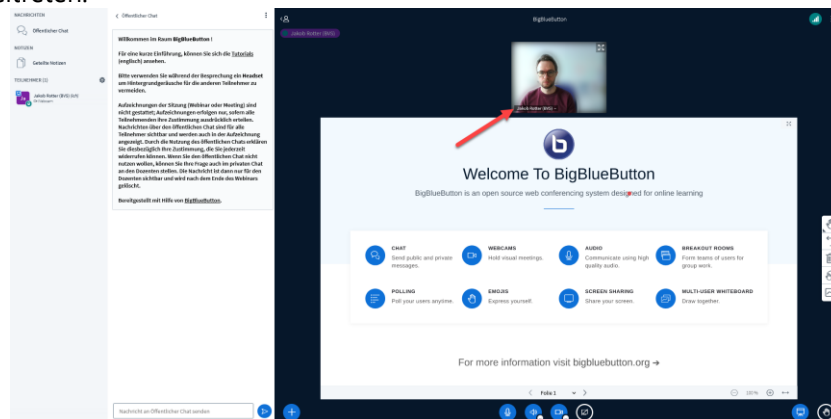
NACHRICHTEN

Öffentlicher Chat

NOTIZEN

Geteilte Notizen

TEILNEHMER (1)

Jakob Rotter (BVS) (Ich)

< Öffentlicher Chat

Willkommen im Raum BigBlueButton !

Für eine kurze Einführung, können Sie sich die Tutorials (englisch) ansehen.

Bitte verwenden Sie während der Besprechung ein Headset um Hintergrundgeräusche für die anderen Teilnehmer zu vermeiden.

Aufzeichnungen der Sitzung (Webinar oder Meeting) sind nicht gestattet; Aufzeichnungen erfolgen nur, sofern alle Teilnehmenden ihre Zustimmung ausdrücklich erteilen. Nachrichten über den öffentlichen Chat sind für alle Teilnehmer sichtbar und werden auch in der Aufzeichnung angezeigt. Durch die Nutzung des öffentlichen Chats erklären Sie diesbezüglich Ihre Zustimmung, die Sie jederzeit widerrufen können. Wenn Sie den öffentlichen Chat nicht nutzen wollen, können Sie Ihre Frage auch im privaten Chat an den Dozenten stellen. Die Nachricht ist dann nur für den Dozenten sichtbar und wird nach dem Ende des Webinars gelöscht.

Bereitgestellt mit Hilfe von BigBlueButton.

Nachricht an Öffentlicher Chat senden

BigBlueButton

Jakob Rotter (BVS)

Jakob Rotter (BVS)

Welcome To BigBlueButton

BigBlueButton is an open source web conferencing system designed for online learning

CHAT
Send public and private messages.

WEBCAMS
Hold visual meetings.

AUDIO
Communicate using high quality audio.

BREAKOUT ROOMS
Form teams of users for group work.

POLLING
Poll your users anytime.

EMOJIS
Express yourself.

SCREEN SHARING
Share your screen.

MULTI-USER WHITEBOARD
Draw together.

For more information visit bigbluebutton.org →

Folie 1

100%